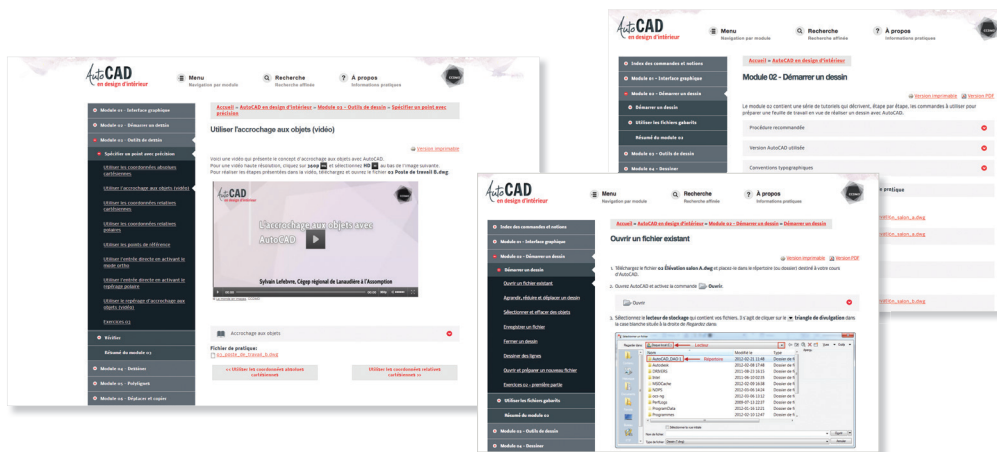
AutoCAD en design d'intérieur

Menu
Navigation par module

Recherche
Recherche affinée

À propos
Informations pratiques

Index des commandes et notions

Module 01 - Interface graphique

Module 02 - Démarrer un dessin

Démarrer un dessin

Utiliser les fichiers gabarits

Résumé du module 02

Module 03 - Outils de dessin

Module 04 - Dessiner

Accueil » AutoCAD en design d'intérieur » Module 02 - Démarrer un dessin

Module 02 - Démarrer un dessin

Version imprimable Version PDF

Le module 02 contient une série de tutoriels qui décrivent, étape par étape, les commandes à utiliser pour préparer une feuille de travail en vue de réaliser un dessin avec AutoCAD.

Procédure recommandée

Version AutoCAD utilisée

Conventions typographiques

AutoCAD en design d'intérieur

Menu
Navigation par module

Recherche
Recherche affinée

À propos
Informations pratiques

Module 01 - Interface graphique

Module 02 - Démarrer un dessin

Module 03 - Outils de dessin

Spécifier un point avec précision

Utiliser les coordonnées absolues cartésiennes

Utiliser l'accrochage aux objets (vidéo)

Utiliser les coordonnées relatives cartésiennes

Utiliser les coordonnées relatives polaires

Utiliser les points de référence

Utiliser l'entrée directe en activant le mode ortho

Utiliser l'entrée directe en activant le repérage polaire

Utiliser le repérage d'accrochage aux objets (vidéo)

Exercices 03

Récifes

Résumé du module 03

Module 04 - Dessiner

Module 05 - Polylignes

Module 06 - Déplacer et copier

Accueil » AutoCAD en design d'intérieur » Module 03 - Outils de dessin » Spécifier un point avec précision

Utiliser l'accrochage aux objets (vidéo)

Version imprimable

Voici une vidéo qui présente le concept d'accrochage aux objets avec AutoCAD.
Pour une vidéo haute résolution, cliquez sur 360p et sélectionnez HD au bas de l'image suivante.
Pour réaliser les étapes présentées dans la vidéo, téléchargez et ouvrez le fichier 02 Poste de travail B.dwg.

L'accrochage aux objets avec AutoCAD

Sylvain Lefebvre, Cégep régional de Lanaudière à L'Assomption

Accrochage aux objets

Fichier de pratique:
03_poste_de_travail_B.dwg

<< Utiliser les coordonnées absolues cartésiennes

Utiliser les coordonnées relatives cartésiennes >>

AutoCAD en design d'intérieur

Menu
Navigation par module

Recherche
Recherche affinée

À propos
Informations pratiques

Index des commandes et notions

Module 01 - Interface graphique

Module 02 - Démarrer un dessin

Démarrer un dessin

Ouvrir un fichier existant

Agrandir, réduire et déplacer un dessin

Sélectionner et effacer des objets

Enregistrer un fichier

Fermer un dessin

Dessiner des lignes

Ouvrir et préparer un nouveau fichier

Exercices 02 - première partie

Utiliser les fichiers gabarits

Résumé du module 02

Module 03 - Outils de dessin

Module 04 - Dessiner

Accueil » AutoCAD en design d'intérieur » Module 02 - Démarrer un dessin » Démarrer un dessin

Ouvrir un fichier existant

Version imprimable Version PDF

1. Téléchargez le fichier 02 Élévation salon A.dwg et placez-le dans le répertoire (ou dossier) destiné à votre cours d'AutoCAD.

2. Ouvrez AutoCAD et activez la commande Ouvrir.

Ouvrir

3. Sélectionnez le lecteur de stockage qui contient vos fichiers. Il s'agit de cliquer sur le triangle de divulgation dans la case blanche située à la droite de Regarder dans.

Regarder dans:
Lecteur
Répertoire
AutoCAD_DAO1
Autodesk
CNSTEN
Intel
MSOCache
NDPS
oeo reg
PerfLogs
ProgramData
Programmes

ition_salon_A.dwg
ition_salon_A.dwg
ition_salon_A.dwg